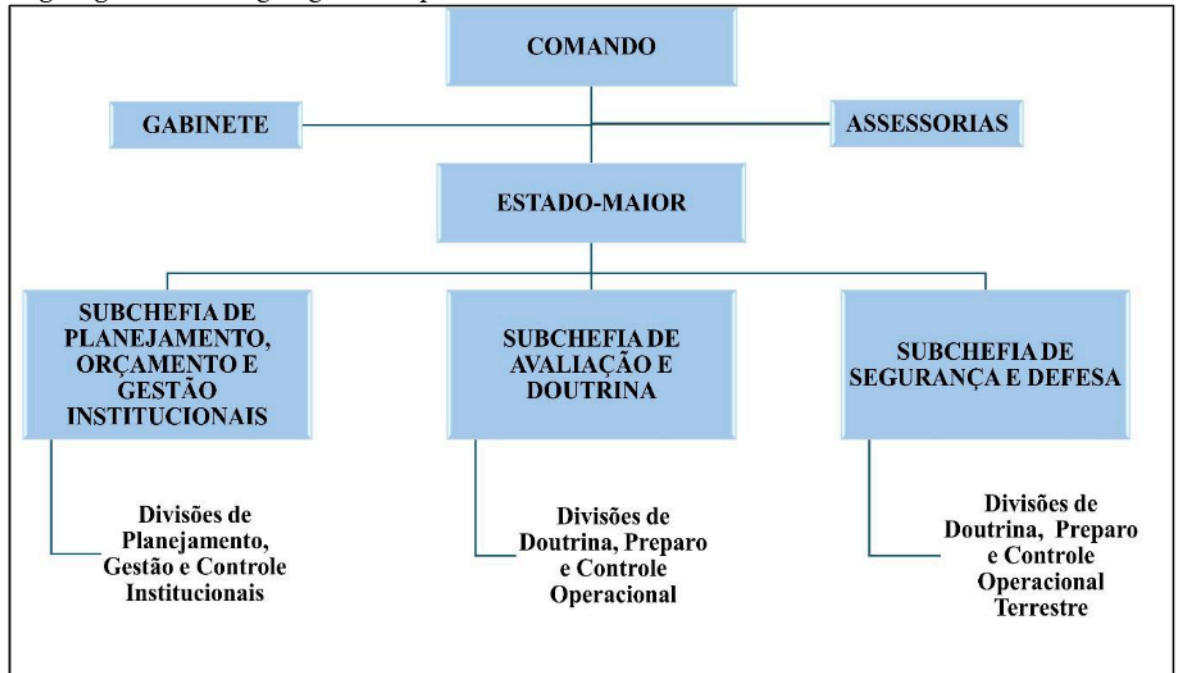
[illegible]

COMANDO

GABINETE

ASSESSORIAS

ESTADO-MAIOR

SUBCHEFIA DE PLANEJAMENTO, ORÇAMENTO E GESTÃO INSTITUCIONAIS

SUBCHEFIA DE AVALIAÇÃO E DOUTRINA

SUBCHEFIA DE SEGURANÇA E DEFESA

Divisões de Planejamento, Gestão e Controle Institucionais

Divisões de Doutrina, Preparo e Controle Operacional

Divisões de Doutrina, Preparo e Controle Operacional Terrestre